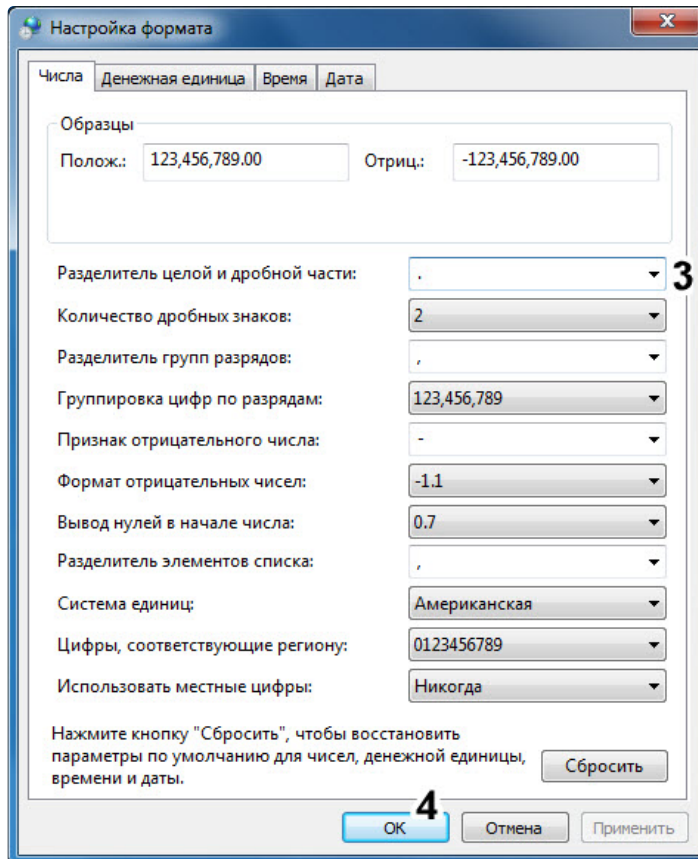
Настройка формата

Числа | Денежная единица | Время | Дата

Образцы

Полож.: 123,456,789.00

Отриц.: -123,456,789.00

Разделитель целой и дробной части: .

3

Количество дробных знаков: 2

Разделитель групп разрядов: ,

Группировка цифр по разрядам: 123,456,789

Признак отрицательного числа: -

Формат отрицательных чисел: -1.1

Вывод нулей в начале числа: 0.7

Разделитель элементов списка: ,

Система единиц: Американская

Цифры, соответствующие региону: 0123456789

Использовать местные цифры: Никогда

Нажмите кнопку "Сбросить", чтобы восстановить параметры по умолчанию для чисел, денежной единицы, времени и даты.

Сбросить

4

ОК | Отмена | Применить